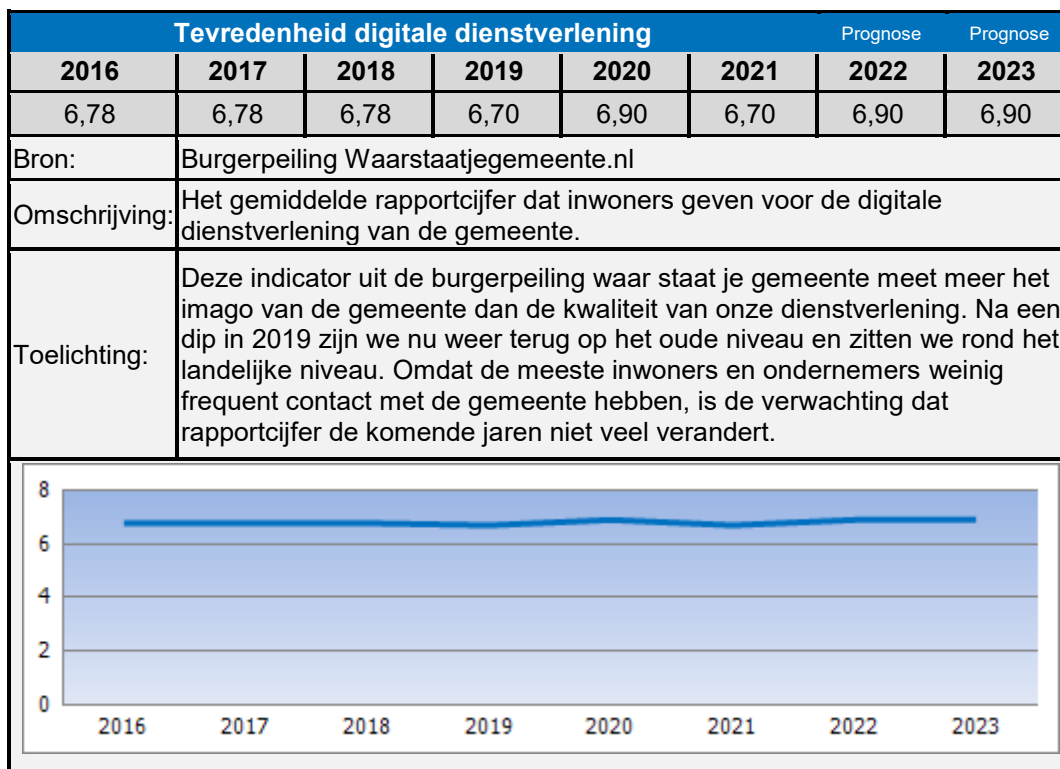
Tevredenheid digitale dienstverlening | Prognose | Prognose

| 2016 | 2017 | 2018 | 2019 | 2020 | 2021 | 2022 | 2023 |
|---|---|---|---|---|---|---|---|
| 6,78 | 6,78 | 6,78 | 6,70 | 6,90 | 6,70 | 6,90 | 6,90 |

| | |
|---|---|
| Bron: | Burgerpeiling Waarstaatjegemeente.nl |
| Omschrijving: | Het gemiddelde rapportcijfer dat inwoners geven voor de digitale dienstverlening van de gemeente. |
| Toelichting: | Deze indicator uit de burgerpeiling waar staat je gemeente meet meer het imago van de gemeente dan de kwaliteit van onze dienstverlening. Na een dip in 2019 zijn we nu weer terug op het oude niveau en zitten we rond het landelijke niveau. Omdat de meeste inwoners en ondernemers weinig frequent contact met de gemeente hebben, is de verwachting dat rapportcijfer de komende jaren niet veel verandert. |

8
6
4
2
0
2016 2017 2018 2019 2020 2021 2022 2023